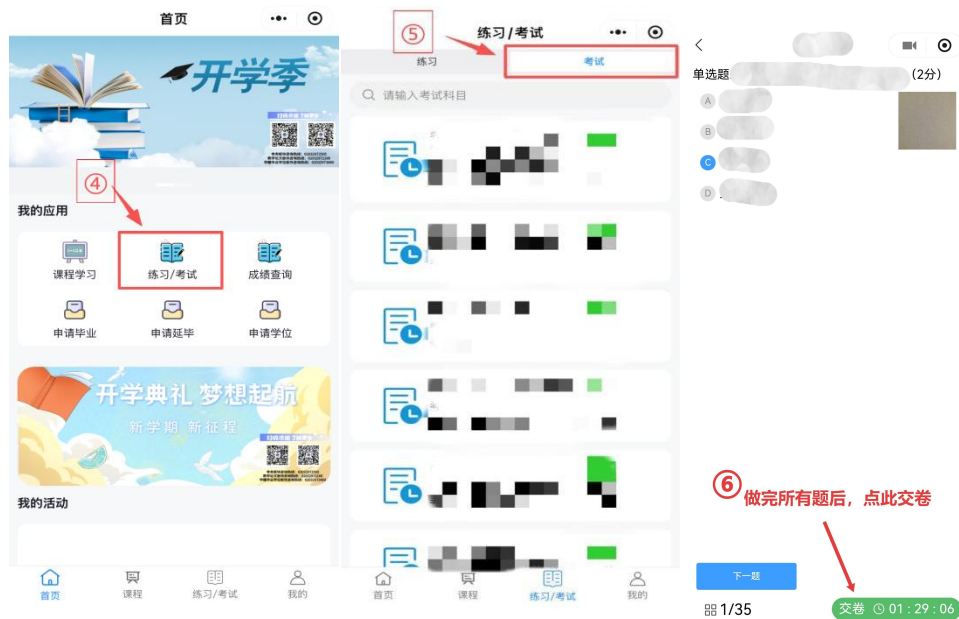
首页

开学季

④

我的应用

课程学习

练习/考试

成绩查询

申请毕业

申请延毕

申请学位

开学典礼 梦想起航

新学期 新征程

我的活动

首页 课程 练习/考试 我的

⑤

练习/考试

练习

考试

请输入考试科目

首页 课程 练习/考试 我的

单选题 (2分)

A

B

C

D

⑥ 做完所有题后，点此交卷

下一题

1/35

交卷 01 : 29 : 06